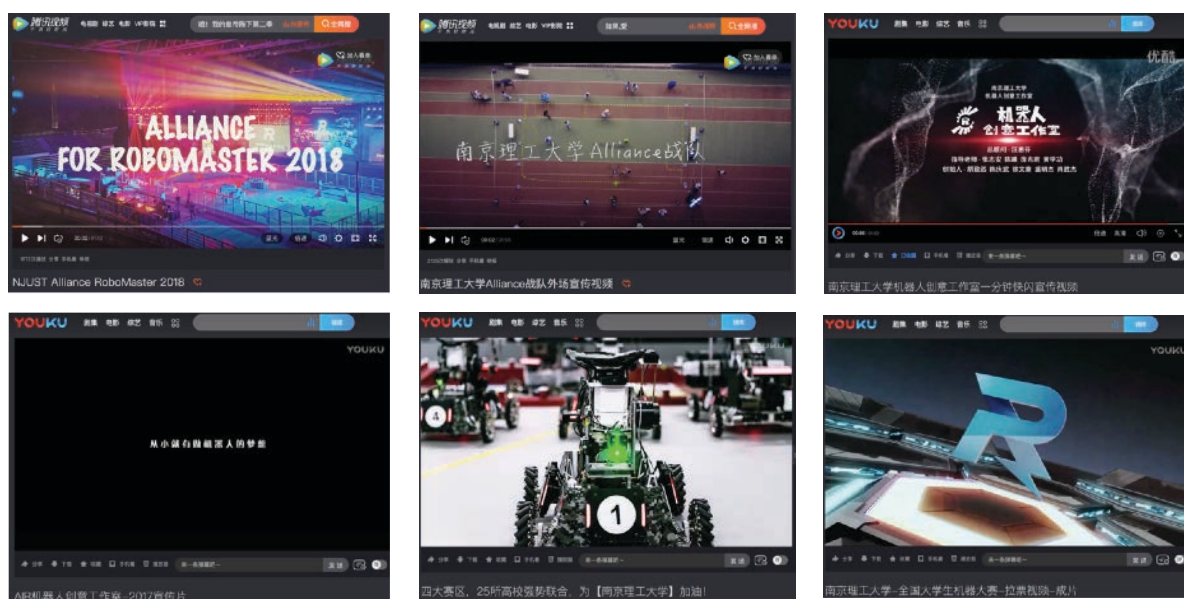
腾讯视频 电视剧 综艺 电影 VIP会员

加入看单

ALLIANCE FOR ROBOMASTER 2018

NJUST Alliance RoboMaster 2018

腾讯视频 电视剧 综艺 电影 VIP会员

全网搜

加入看单

南京理工大学Alliance战队

南京理工大学Alliance战队外场宣传视频

YOUKU 剧集 电影 综艺 音乐

优酷

南京理工大学 机器人创意工作室

机器人 创意工作室

南京理工大学机器人创意工作室一分钟快闪宣传视频

YOUKU 剧集 电影 综艺 音乐

搜索

YOUKU

从小就有做机器人的梦想

发送

AI机器人创意工作室-2017宣传片

YOUKU 剧集 电影 综艺 音乐

搜索

4

1

发送

四大赛区，25所高校强势联合，为【南京理工大学】加油!

YOUKU 剧集 电影 综艺 音乐

搜索

YOUKU

发送

南京理工大学-全国大学生机器人大赛-拉票视频-成片